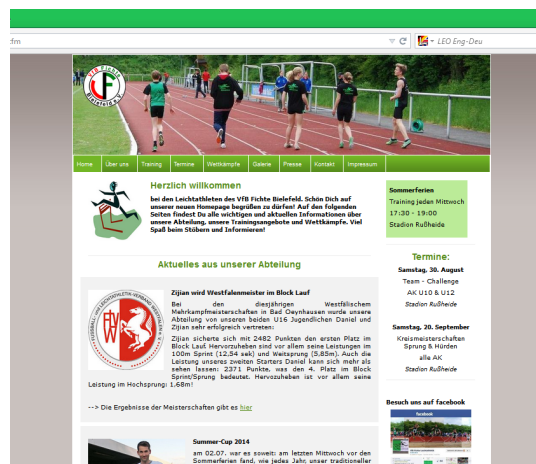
fm

LEO Eng-Deu

VfB Fichte Bielefeld e.V.

Home | Über uns | Training | Termine | Wettkämpfe | Galerie | Presse | Kontakt | Impressum

Herzlich willkommen

bei den Leichtathleten des VfB Fichte Bielefeld. Schön Dich auf unserer neuen Homepage begrüßen zu dürfen! Auf den folgenden Seiten findest Du alle wichtigen und aktuellen Informationen über unsere Abteilung, unsere Trainingsangebote und Wettkämpfe. Viel Spaß beim Stöbern und Informieren!

Aktuelles aus unserer Abteilung

Zijian wird Westfalenmeister im Block Lauf

Bei den diesjährigen Westfälischem Mehrkampfmeisterschaften in Bad Oeynhausen wurde unsere Abteilung von unseren beiden U16 Jugendlichen Daniel und Zijian sehr erfolgreich vertreten:

Zijian sicherte sich mit 2482 Punkten den ersten Platz im Block Lauf. Hervorzuheben sind vor allem seine Leistungen im 100m Sprint (12,54 sek) und Weitsprung (5,85m). Auch die Leistung unseres zweiten Starters Daniel kann sich mehr als sehen lassen: 2371 Punkte, was den 4. Platz im Block Sprint/Sprung bedeutet. Hervozuheben ist vor allem seine Leistung im Hochsprung: 1,68m!

--> Die Ergebnisse der Meisterschaften gibt es hier

Summer-Cup 2014

Am 02.07. war es soweit: am letzten Mittwoch vor den Sommerferien fand, wie jedes Jahr, unser traditioneller

Sommerferien
Training jeden Mittwoch
17:30 - 19:00
Stadion Rußheide

Termine:

Samstag, 30. August
Team - Challenge
AK U10 & U12
Stadion Rußheide

Samstag, 20. September
Kreismeisterschaften Sprung & Hürden
alle AK
Stadion Rußheide

Besuch uns auf facebook

facebook